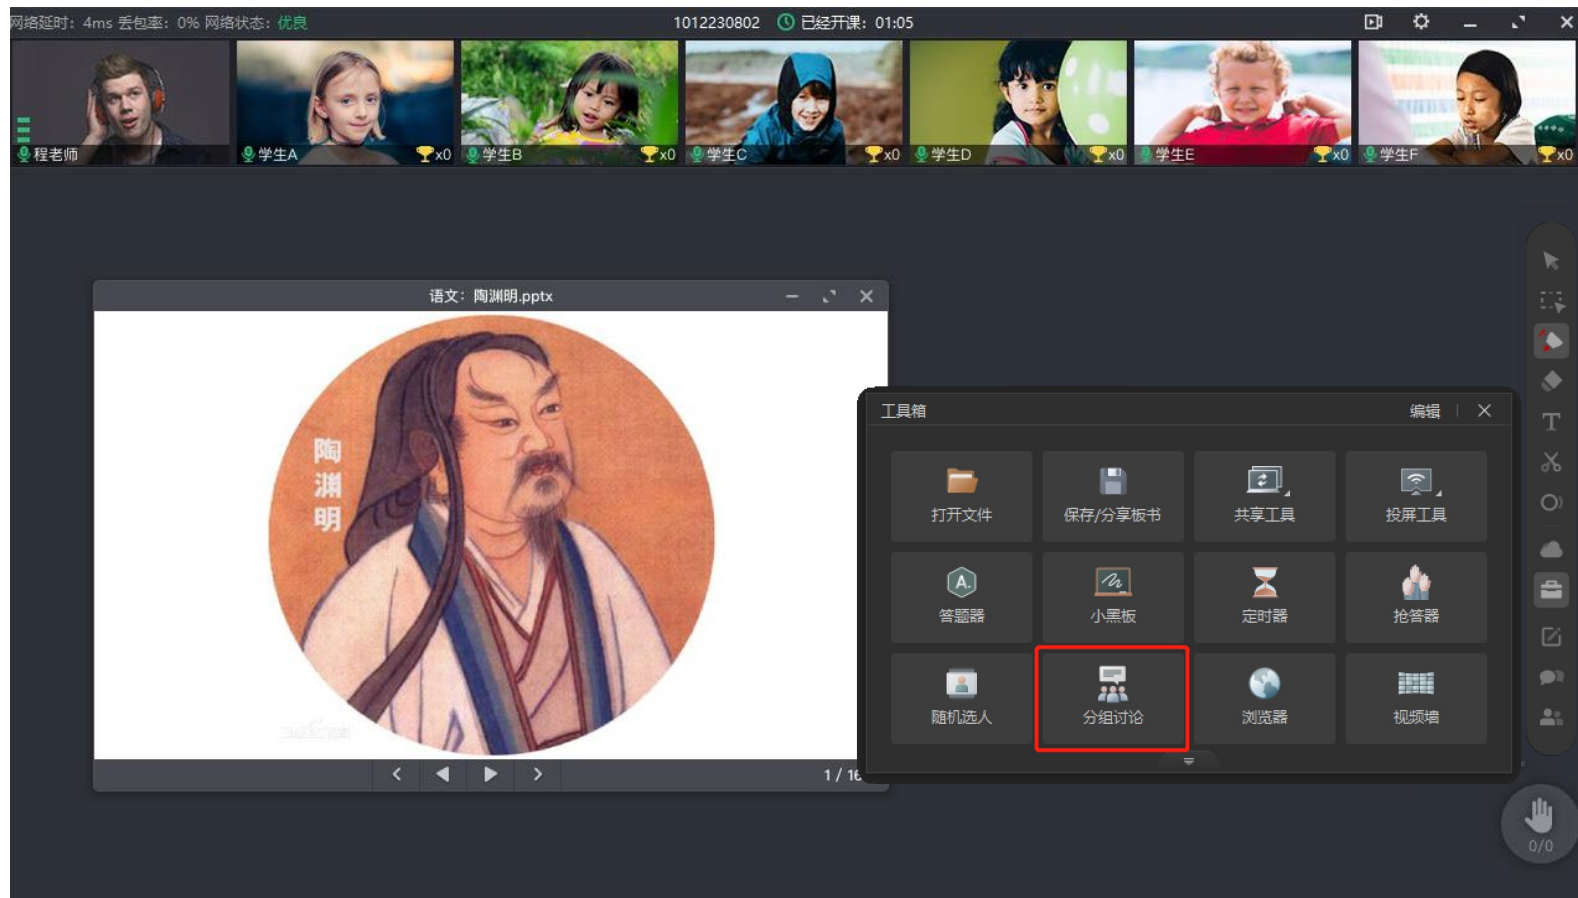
网络延时：4ms 丢包率：0% 网络状态：优良

1012230802 已经开课：01:05

程老师

学生A x0

学生B x0

学生C x0

学生D x0

学生E x0

学生F x0

语文：陶渊明.pptx

陶渊明

1 / 16

工具箱

编辑

打开文件

保存/分享板书

共享工具

投屏工具

答题器

小黑板

定时器

抢答器

随机选人

分组讨论

浏览器

视频墙

0/0